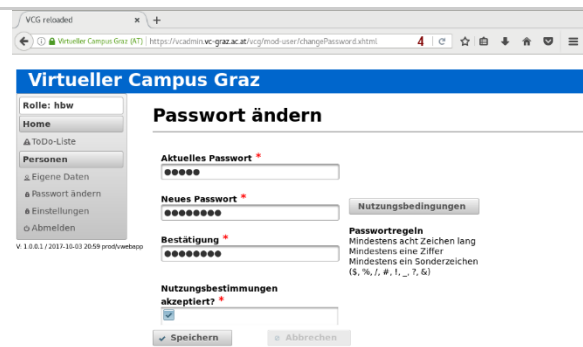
VCG reloaded × +

Virtueller Campus Graz (AT) | https://vcadmin.vc-graz.ac.at/vcg/mod-user/changePassword.xhtml 4

Virtueller Campus Graz

Rolle: hbw
Home
ToDo-Liste
Personen
Eigene Daten
Passwort ändern
Einstellungen
Abmelden

V: 1.0.0.1 / 2017-10-03 20:59 prod/vwebapp

Passwort ändern

Aktuelles Passwort *
●●●●●

Neues Passwort *
●●●●●●●●

Nutzungsbedingungen

Bestätigung *
●●●●●●●●

Passwortregeln
Mindestens acht Zeichen lang
Mindestens eine Ziffer
Mindestens ein Sonderzeichen ($, %, /, #, !, _, ?, &)

Nutzungsbestimmungen akzeptiert? *

Speichern
Abbrechen